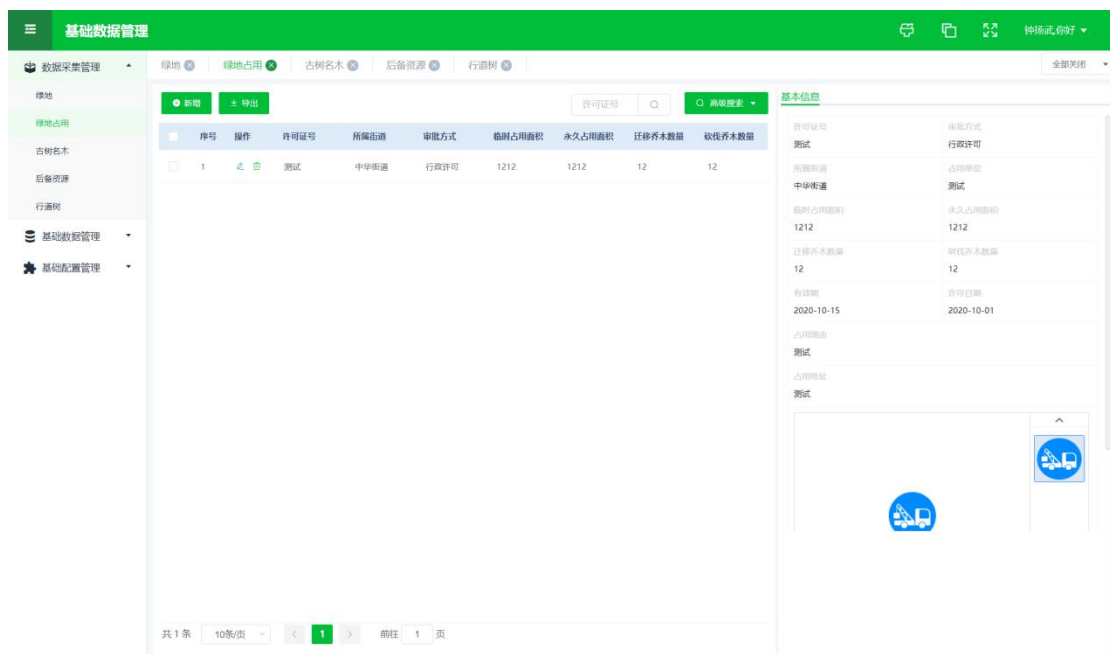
基础数据管理

钟扬武,你好 ▾

数据采集管理
绿地
绿地占用
古树名木
后备资源
行道树
基础数据管理
基础配置管理

绿地 | 绿地占用 | 古树名木 | 后备资源 | 行道树

全部关闭

新增 | 导出

许可证号

高级搜索

| 序号 | 操作 | 许可证号 | 所属街道 | 审批方式 | 临时占用面积 | 永久占用面积 | 迁移乔木数量 | 砍伐乔木数量 |
|---|---|---|---|---|---|---|---|---|
| 1 | | 测试 | 中华街道 | 行政许可 | 1212 | 1212 | 12 | 12 |

共 1 条　10条/页　1　前往 1 页

基本信息

许可证号
测试

审批方式
行政许可

所属街道
中华街道

占用单位
测试

临时占用面积
1212

永久占用面积
1212

迁移乔木数量
12

砍伐乔木数量
12

有效期
2020-10-15

许可日期
2020-10-01

占用理由
测试

占用地址
测试